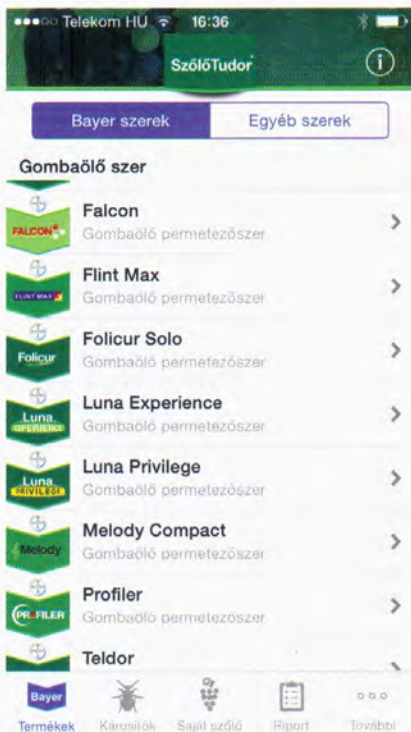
Telekom HU 16:36

SzőlőTudor

Bayer szerek
Egyéb szerek

Gombaölő szer

FALCON
Falcon
Gombaölő permetezőszer

FLINT MAX
Flint Max
Gombaölő permetezőszer

Folicur
Folicur Solo
Gombaölő permetezőszer

Luna EXPERIENCE
Luna Experience
Gombaölő permetezőszer

Luna PRIVILEGE
Luna Privilege
Gombaölő permetezőszer

Melody
Melody Compact
Gombaölő permetezőszer

PROFILER
Profiler
Gombaölő permetezőszer

Teldor

Bayer
Termékek
Kártevők
Saját szőlő
Riport
További